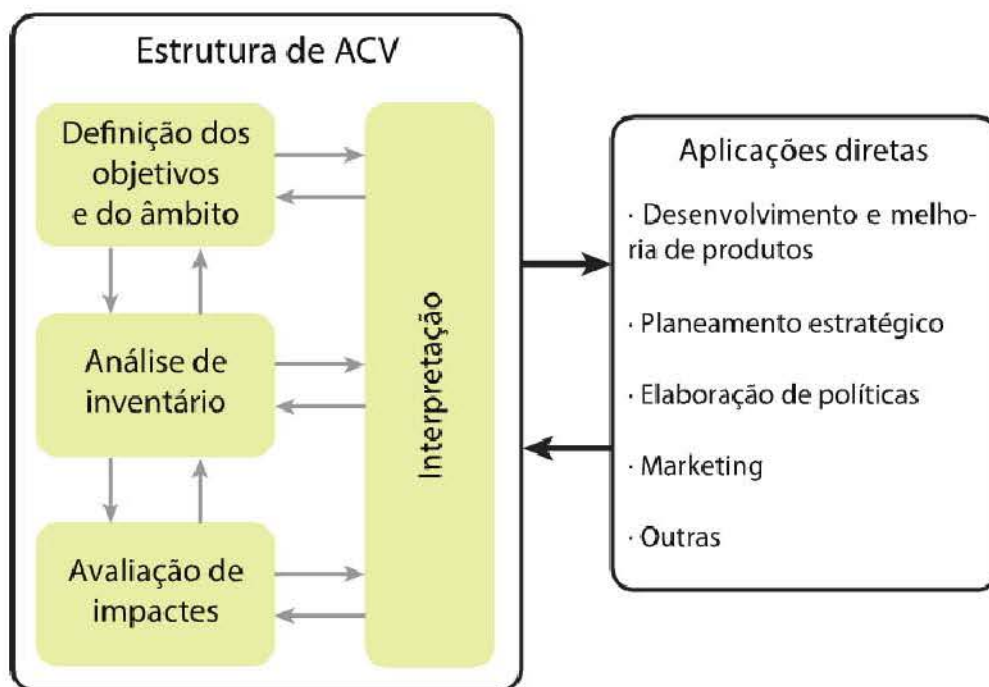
Estrutura de ACV

Definição dos objetivos e do âmbito

Análise de inventário

Avaliação de impactes

Interpretação

Aplicações diretas

· Desenvolvimento e melhoria de produtos

· Planeamento estratégico

· Elaboração de políticas

· Marketing

· Outras